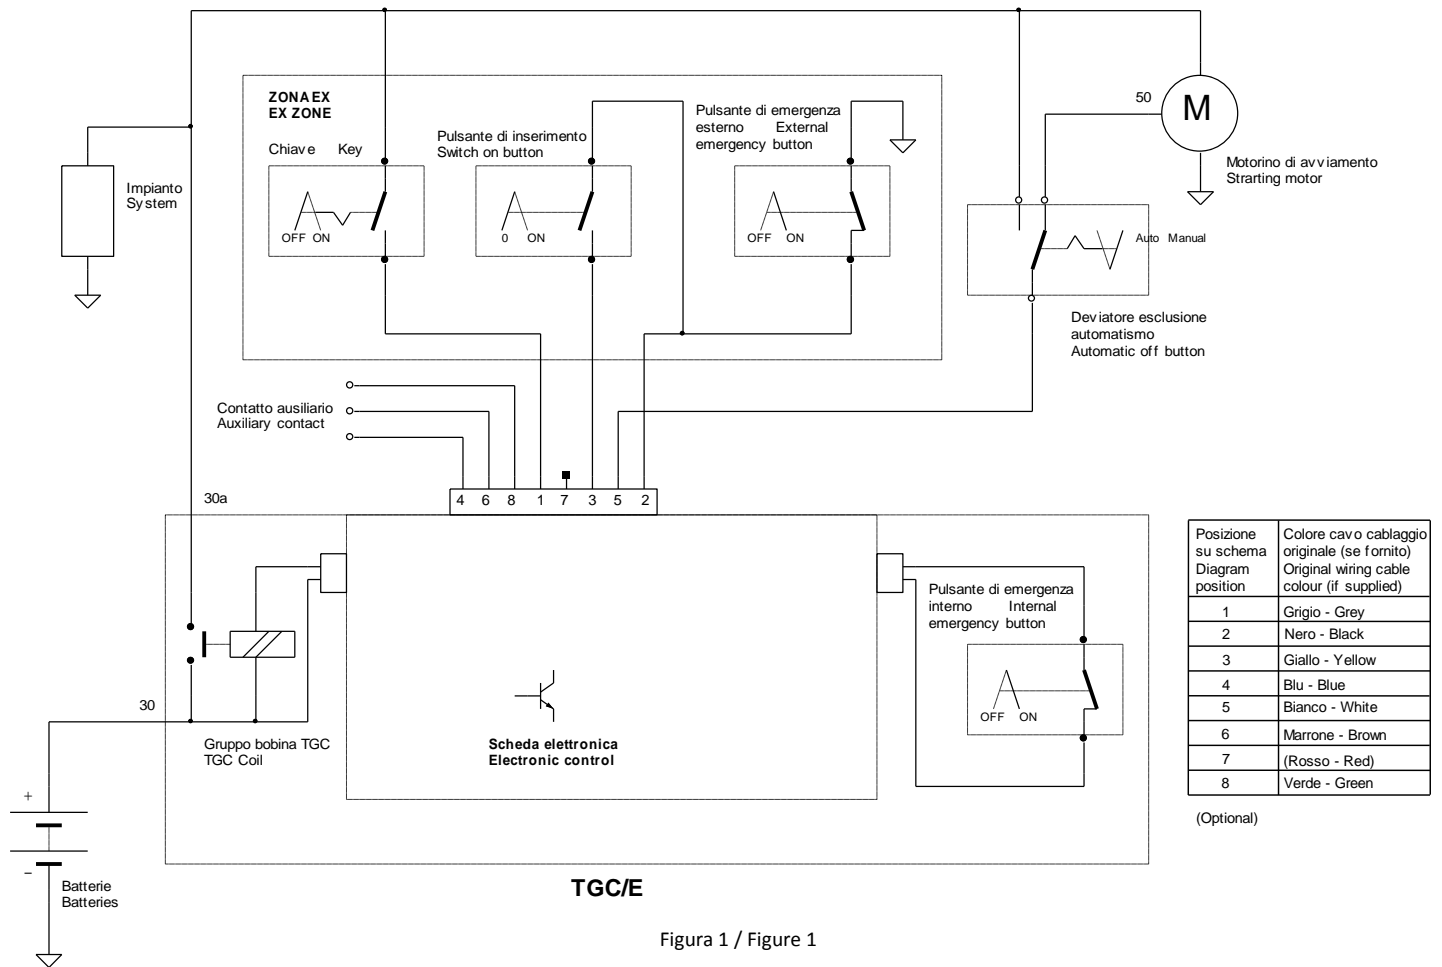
ZONA EX
EX ZONE

Chiave Key

OFF ON

Pulsante di inserimento
Switch on button

0 ON

Pulsante di emergenza esterno External emergency button

OFF ON

50

M

Motorino di avviamento
Strarting motor

Auto Manual

Deviatore esclusione automatismo
Automatic off button

Impianto
System

Contatto ausiliario
Auxiliary contact

30a

4 6 8 1 7 3 5 2

Pulsante di emergenza interno Internal emergency button

OFF ON

30

Gruppo bobina TGC
TGC Coil

Scheda elettronica
Electronic control

+

–

Batterie
Batteries

TGC/E

| Posizione su schema Diagram position | Colore cavo cablaggio originale (se fornito) Original wiring cable colour (if supplied) |
|---|---|
| 1 | Grigio - Grey |
| 2 | Nero - Black |
| 3 | Giallo - Yellow |
| 4 | Blu - Blue |
| 5 | Bianco - White |
| 6 | Marrone - Brown |
| 7 | (Rosso - Red) |
| 8 | Verde - Green |

(Optional)

Figura 1 / Figure 1